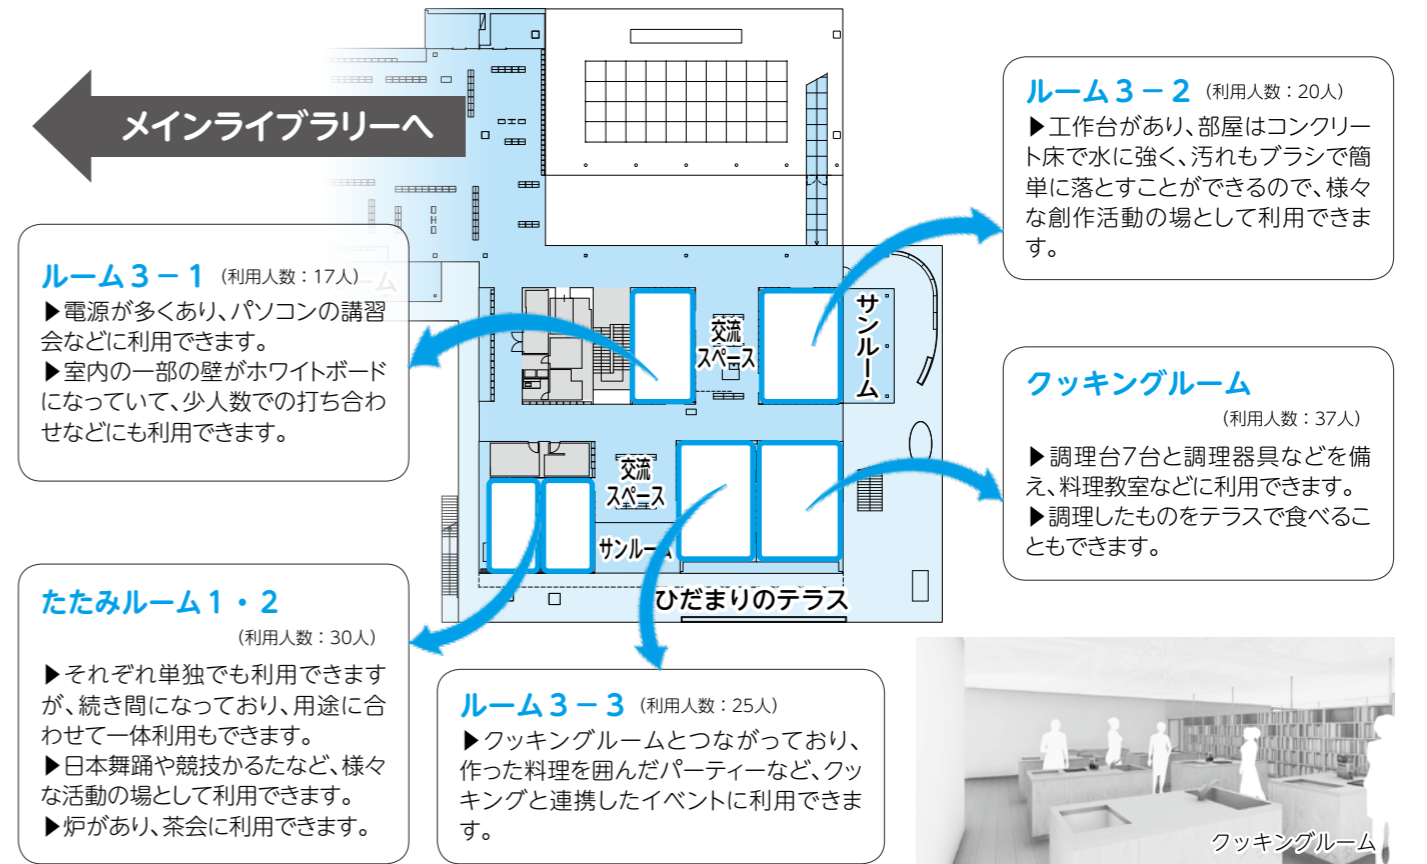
メインライブラリーへ

ルーム３－２（利用人数：20人）
▶工作台があり、部屋はコンクリート床で水に強く、汚れもブラシで簡単に落とすことができるので、様々な創作活動の場として利用できます。

ルーム３－１（利用人数：17人）
▶電源が多くあり、パソコンの講習会などに利用できます。
▶室内の一部の壁がホワイトボードになっていて、少人数での打ち合わせなどにも利用できます。

交流スペース

サンルーム

クッキングルーム
（利用人数：37人）
▶調理台7台と調理器具などを備え、料理教室などに利用できます。
▶調理したものをテラスで食べることもできます。

交流スペース

サンルーム

ひだまりのテラス

たたみルーム１・２
（利用人数：30人）
▶それぞれ単独でも利用できますが、続き間になっており、用途に合わせて一体利用もできます。
▶日本舞踊や競技かるたなど、様々な活動の場として利用できます。
▶炉があり、茶会に利用できます。

ルーム３－３（利用人数：25人）
▶クッキングルームとつながっており、作った料理を囲んだパーティーなど、クッキングと連携したイベントに利用できます。

クッキングルーム